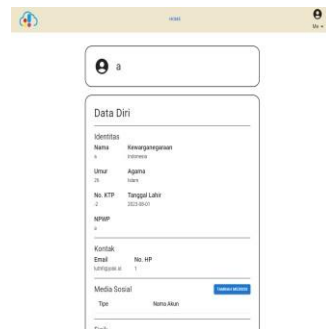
HOME

Ms ▾

a

Data Diri

Identitas

Nama
a

Kewarganegaraan
Indonesia

Umur
25

Agama
Islam

No. KTP
-2

Tanggal Lahir
2023-08-01

NPWP
a

Kontak

Email
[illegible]

No. HP
1

Media Sosial

TAMBAH MEDSOS

Tipe

Nama Akun